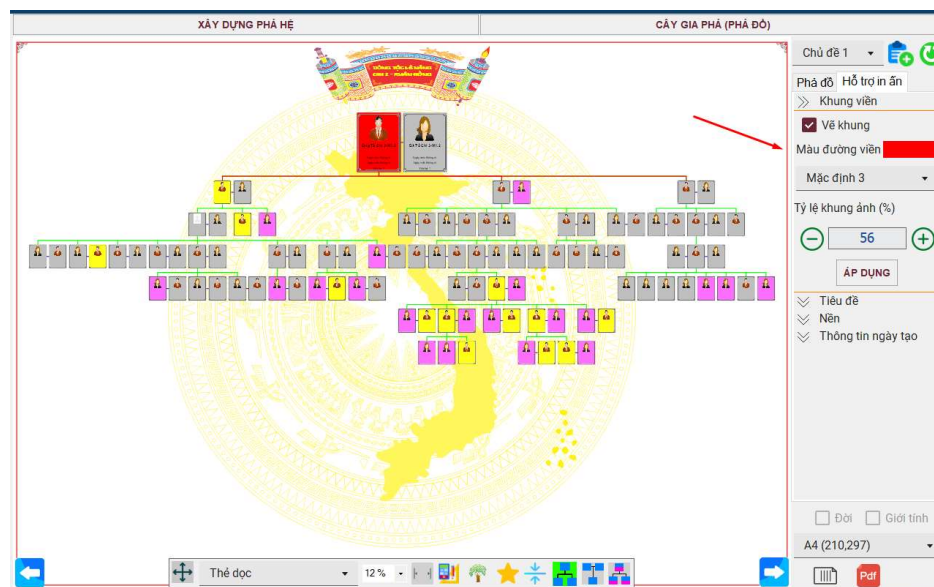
XÂY DỰNG PHẢ HỆ

CÂY GIA PHẢ (PHẢ ĐỒ)

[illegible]

Chủ đề 1

Phả đồ

Hỗ trợ in ấn

Khung viền

Vẽ khung

Màu đường viền

Mặc định 3

Tỷ lệ khung ảnh (%)

56

ÁP DỤNG

Tiêu đề

Nền

Thông tin ngày tạo

Đời

Giới tính

A4 (210,297)

Pdf

Thẻ dọc

12 %